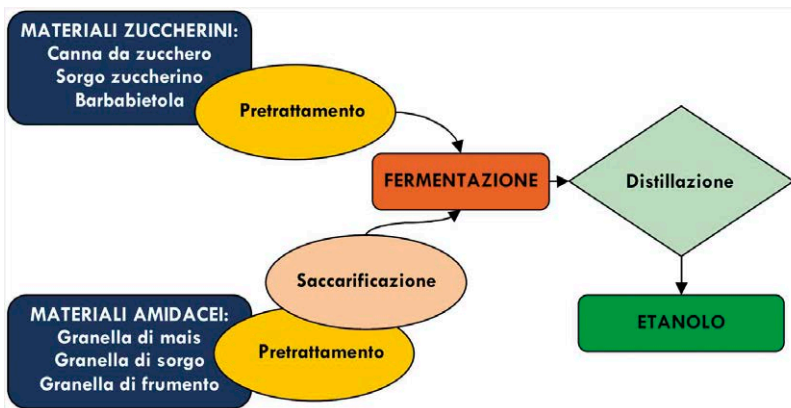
MATERIALI ZUCCHERINI:
Canna da zucchero
Sorgo zuccherino
Barbabietola

Pretrattamento

FERMENTAZIONE

Distillazione

ETANOLO

Saccarificazione

MATERIALI AMIDACEI:
Granella di mais
Granella di sorgo
Granella di frumento

Pretrattamento